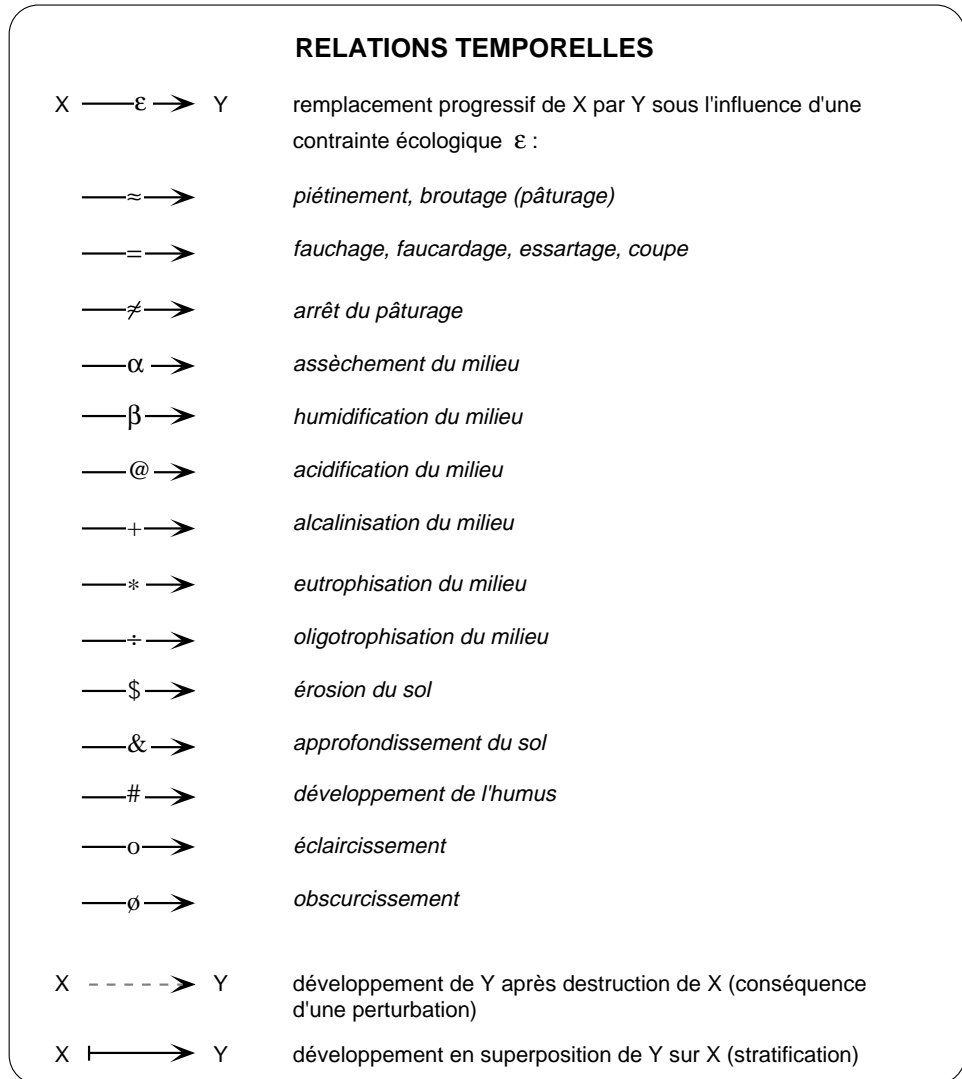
RELATIONS TEMPORELLES

X $\xrightarrow{\varepsilon}$ Y remplacement progressif de X par Y sous l'influence d'une contrainte écologique $\varepsilon$ :

$\xrightarrow{\approx}$ piétinement, broutage (pâturage)

$\xrightarrow{=}$ fauchage, faucardage, essartage, coupe

$\xrightarrow{\neq}$ arrêt du pâturage

$\xrightarrow{\alpha}$ assèchement du milieu

$\xrightarrow{\beta}$ humidification du milieu

$\xrightarrow{@}$ acidification du milieu

$\xrightarrow{+}$ alcalinisation du milieu

$\xrightarrow{*}$ eutrophisation du milieu

$\xrightarrow{\div}$ oligotrophisation du milieu

$\xrightarrow{\$}$ érosion du sol

$\xrightarrow{\&}$ approfondissement du sol

$\xrightarrow{\#}$ développement de l'humus

$\xrightarrow{o}$ éclaircissement

$\xrightarrow{\emptyset}$ obscurcissement

X $\dashrightarrow$ Y développement de Y après destruction de X (conséquence d'une perturbation)

X $\longmapsto$ Y développement en superposition de Y sur X (stratification)